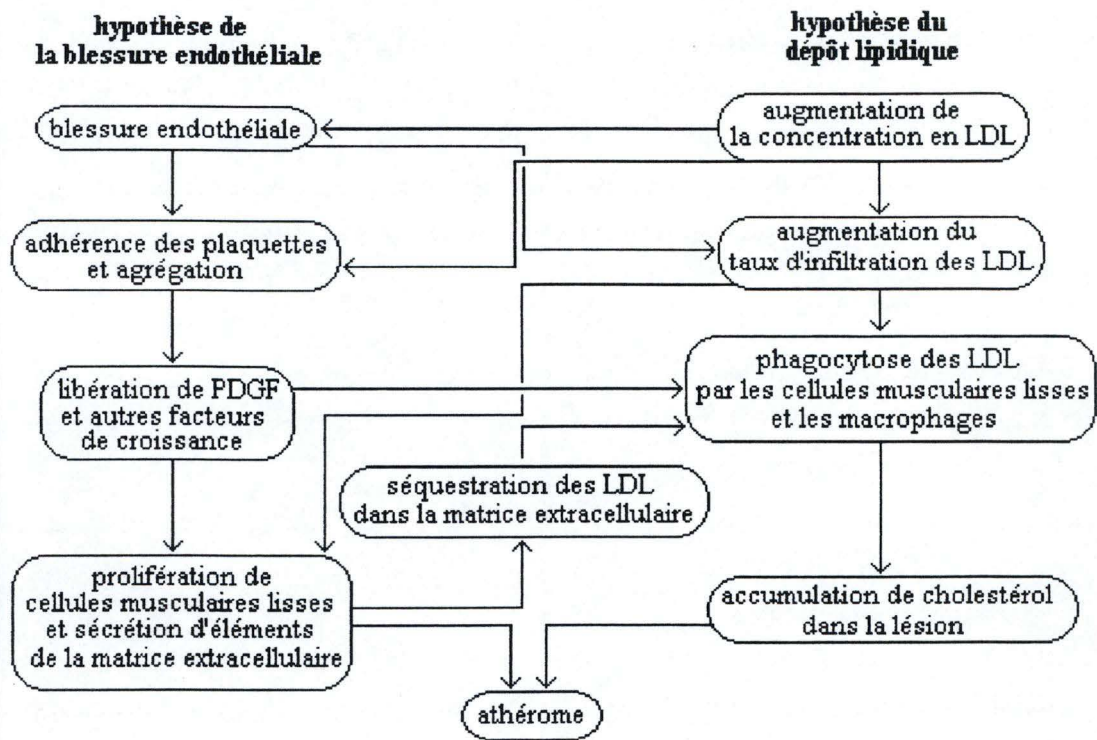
hypothèse de
la blessure endothéliale

hypothèse du
dépôt lipidique

blessure endothéliale

augmentation de
la concentration en LDL

adhérence des plaquettes
et agrégation

augmentation du
taux d'infiltration des LDL

libération de PDGF
et autres facteurs
de croissance

phagocytose des LDL
par les cellules musculaires lisses
et les macrophages

séquestration des LDL
dans la matrice extracellulaire

prolifération de
cellules musculaires lisses
et sécrétion d'éléments
de la matrice extracellulaire

accumulation de cholestérol
dans la lésion

athérome